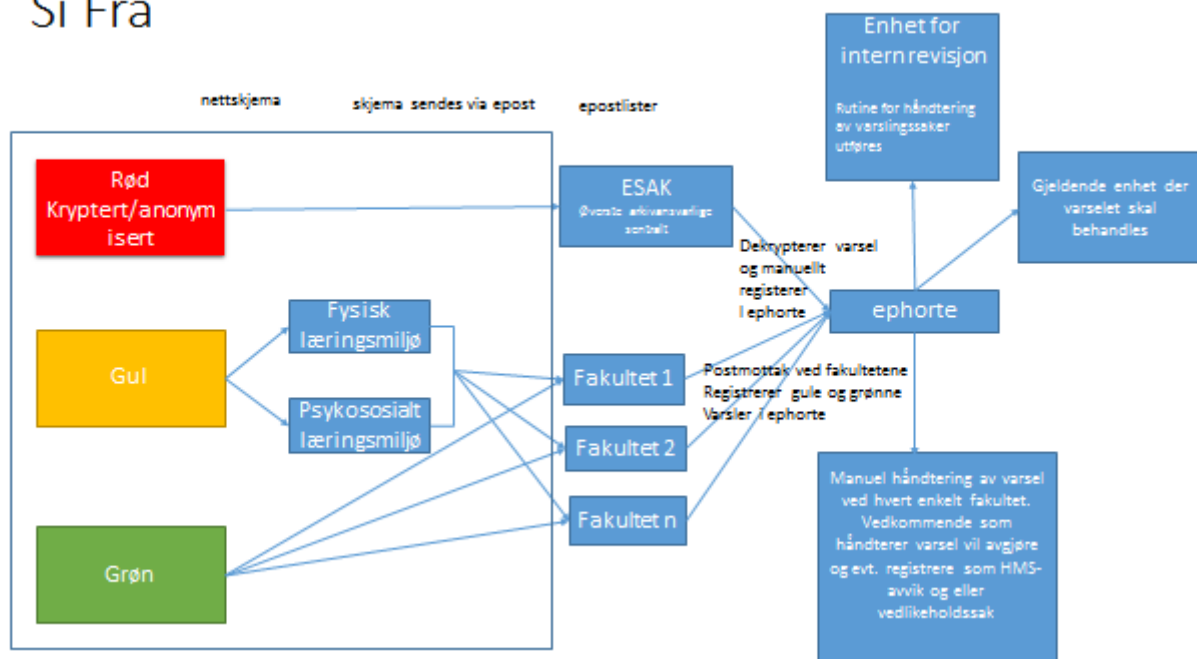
Si Fra

nettskjema

skjema sendes via epost

epostlister

Enhet for intern revisjon

Rutine for håndtering av varslingssaker utføres

Rød Kryptert/anonymisert

ESAK
Øverste arkivansvarlige sentralt

Gjeldende enhet der varselet skal behandles

Dekrypterer varsel og manuellt registerer i ephorte

ephorte

Gul

Fysisk læringsmiljø

Psykososialt læringsmiljø

Fakultet 1

Postmottak ved fakultetene Registrerer gule og grønne Varsler i ephorte

Fakultet 2

Fakultet n

Grøn

Manuel håndtering av varsel ved hvert enkelt fakultet. Vedkommende som håndterer varsel vil avgjøre og evt. registrere som HMS-avvik og eller vedlikeholdssak